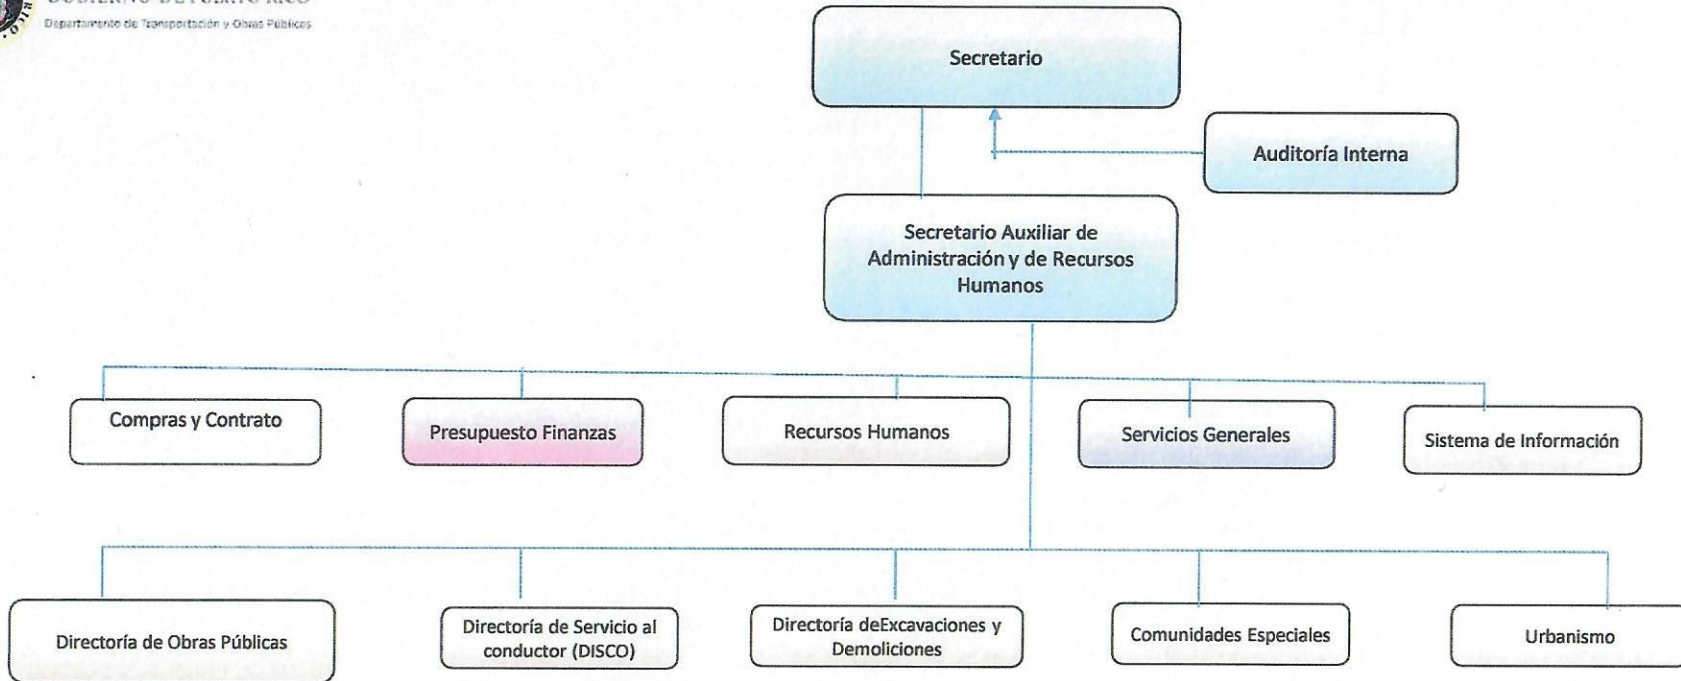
GOBIERNO DE PUERTO RICO
Departamento de Transportación y Obras Públicas

Secretario

Auditoría Interna

Secretario Auxiliar de Administración y de Recursos Humanos

Compras y Contrato

Presupuesto Finanzas

Recursos Humanos

Servicios Generales

Sistema de Información

Directoría de Obras Públicas

Directoría de Servicio al conductor (DISCO)

Directoría deExcavaciones y Demoliciones

Comunidades Especiales

Urbanismo